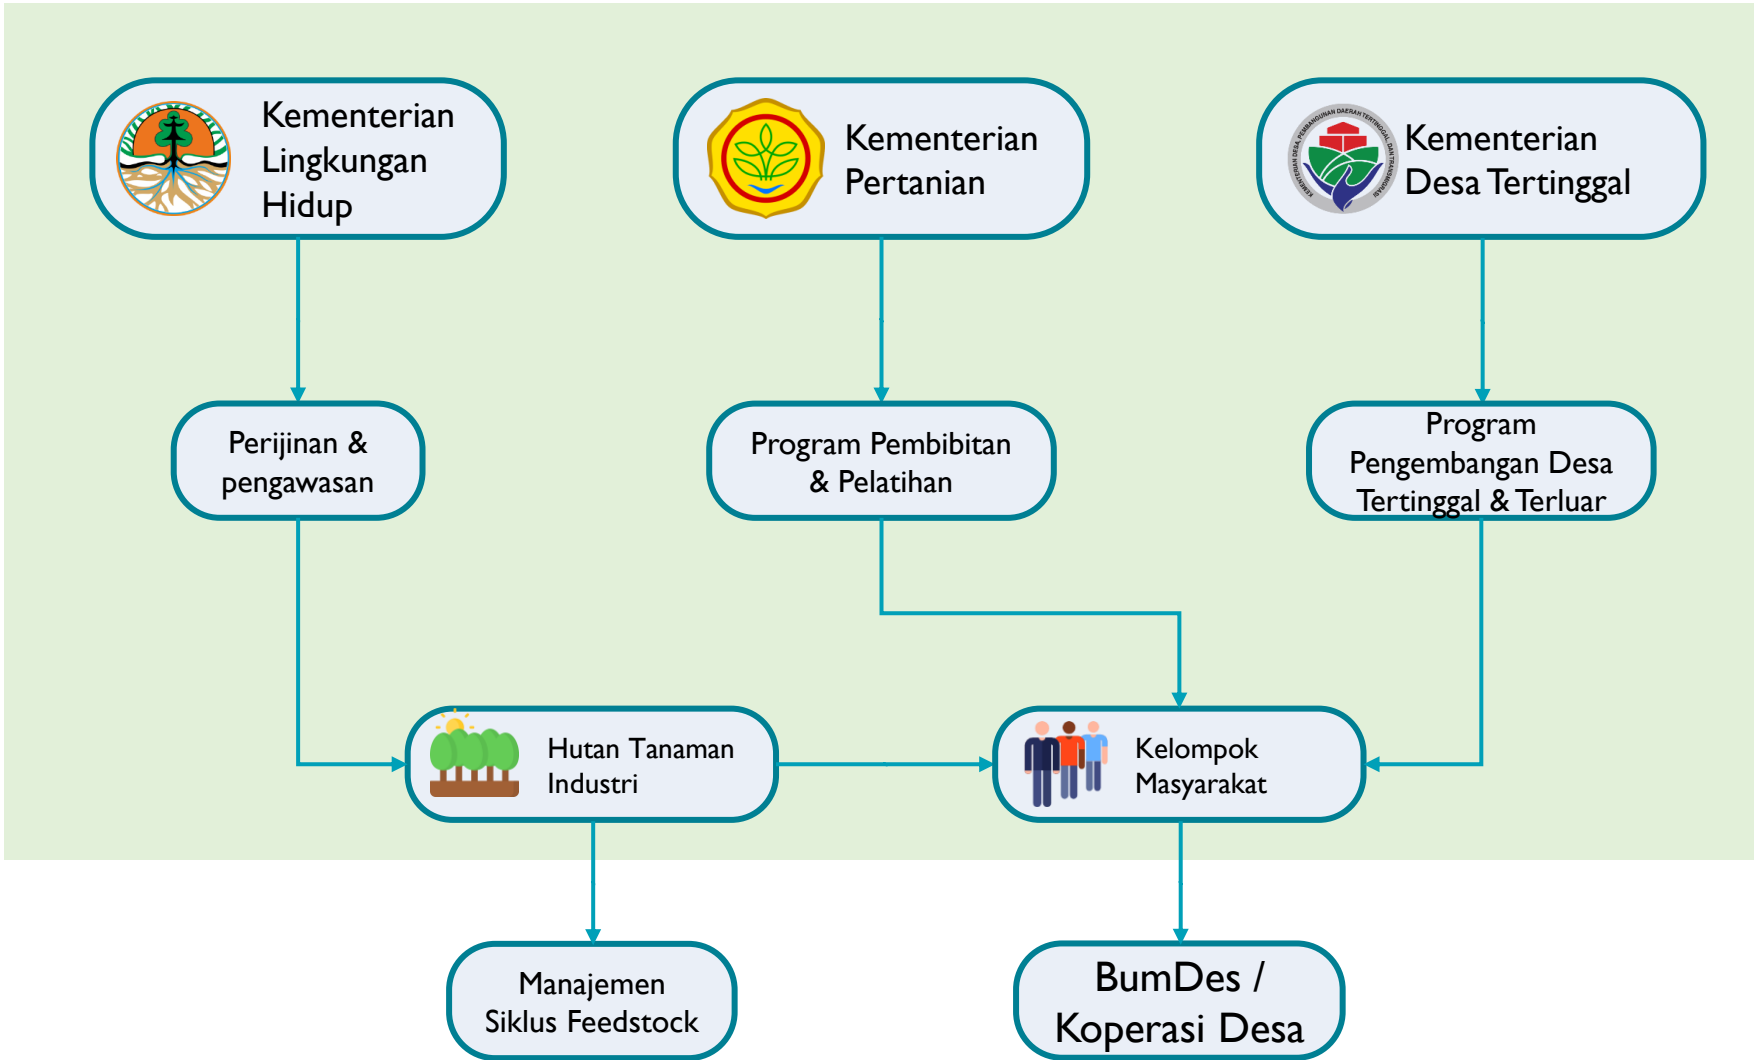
Kementerian Lingkungan Hidup

Kementerian Pertanian

KEMENTERIAN DESA PEMBANGUNAN DAERAH TERTINGGAL DAN TRANSMIGRASI

Kementerian Desa Tertinggal

Perijinan & pengawasan

Program Pembibitan & Pelatihan

Program Pengembangan Desa Tertinggal & Terluar

Hutan Tanaman Industri

Kelompok Masyarakat

Manajemen Siklus Feedstock

BumDes / Koperasi Desa